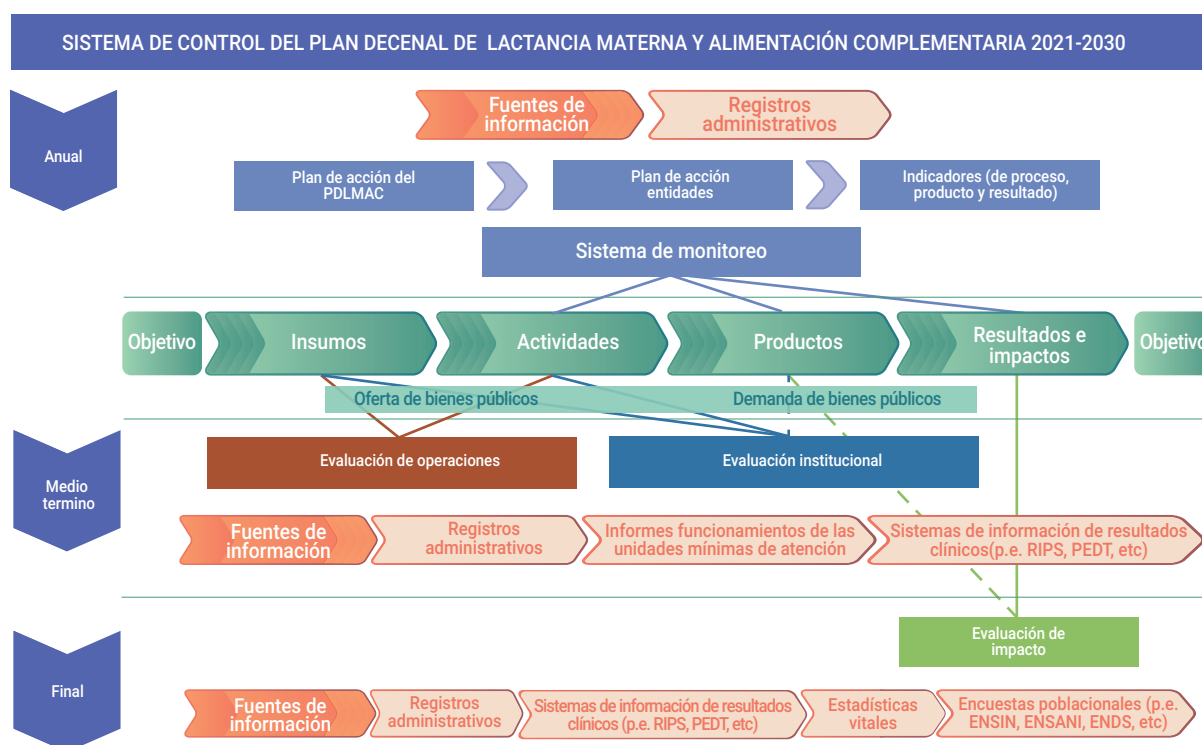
SISTEMA DE CONTROL DEL PLAN DECENAL DE LACTANCIA MATERNA Y ALIMENTACIÓN COMPLEMENTARIA 2021-2030

Anual

Fuentes de información

Registros administrativos

Plan de acción del PDLMAC

Plan de acción entidades

Indicadores (de proceso, producto y resultado)

Sistema de monitoreo

Objetivo

Insumos

Actividades

Productos

Resultados e impactos

Objetivo

Oferta de bienes públicos

Demanda de bienes públicos

Medio termino

Evaluación de operaciones

Evaluación institucional

Fuentes de información

Registros administrativos

Informes funcionamientos de las unidades mínimas de atención

Sistemas de información de resultados clínicos(p.e. RIPS, PEDT, etc)

Evaluación de impacto

Final

Fuentes de información

Registros administrativos

Sistemas de información de resultados clínicos (p.e. RIPS, PEDT, etc)

Estadísticas vitales

Encuestas poblacionales (p.e. ENSIN, ENSANI, ENDS, etc)